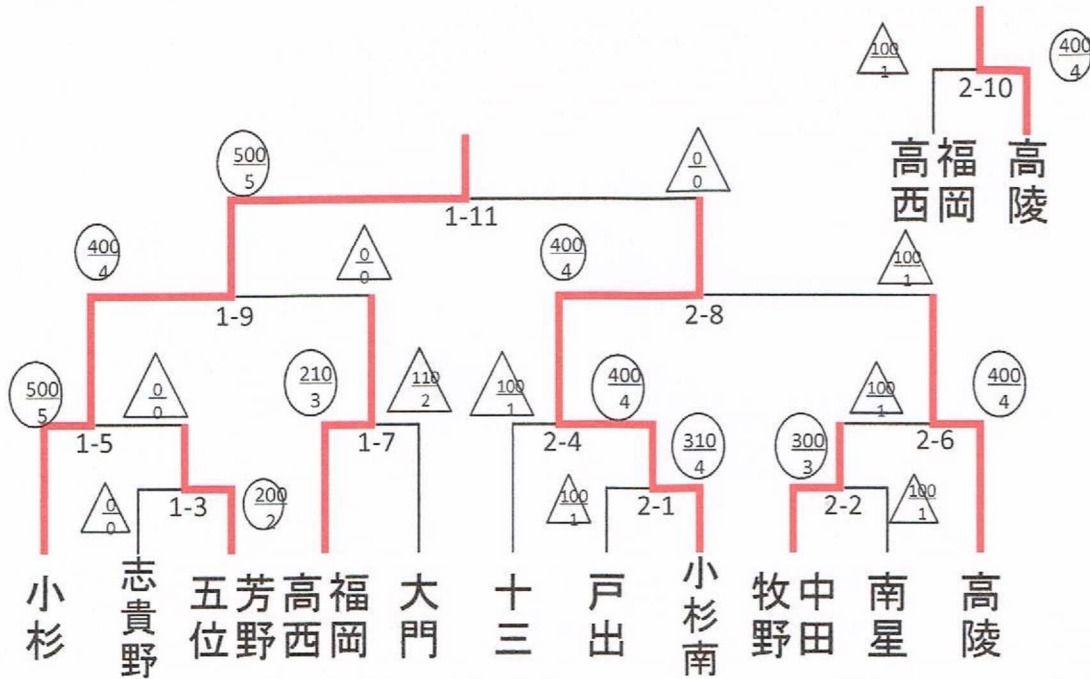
$\frac{100}{1}$

2-10

$\frac{400}{4}$

高西 福岡 高陵

$\frac{500}{5}$

1-11

$\frac{0}{0}$

$\frac{400}{4}$

$\frac{0}{0}$

$\frac{400}{4}$

$\frac{100}{1}$

1-9

2-8

$\frac{500}{5}$

$\frac{0}{0}$

$\frac{210}{3}$

$\frac{110}{2}$

$\frac{100}{1}$

$\frac{400}{4}$

$\frac{100}{1}$

$\frac{400}{4}$

1-5

1-7

2-4

$\frac{310}{4}$

$\frac{300}{3}$

2-6

$\frac{0}{0}$

1-3

$\frac{200}{2}$

$\frac{100}{1}$

2-1

2-2

$\frac{100}{1}$

小杉 志貴野 五位 芳野 高西 福岡 大門 十三 戸出 小杉南 牧野 中田 南星 高陵